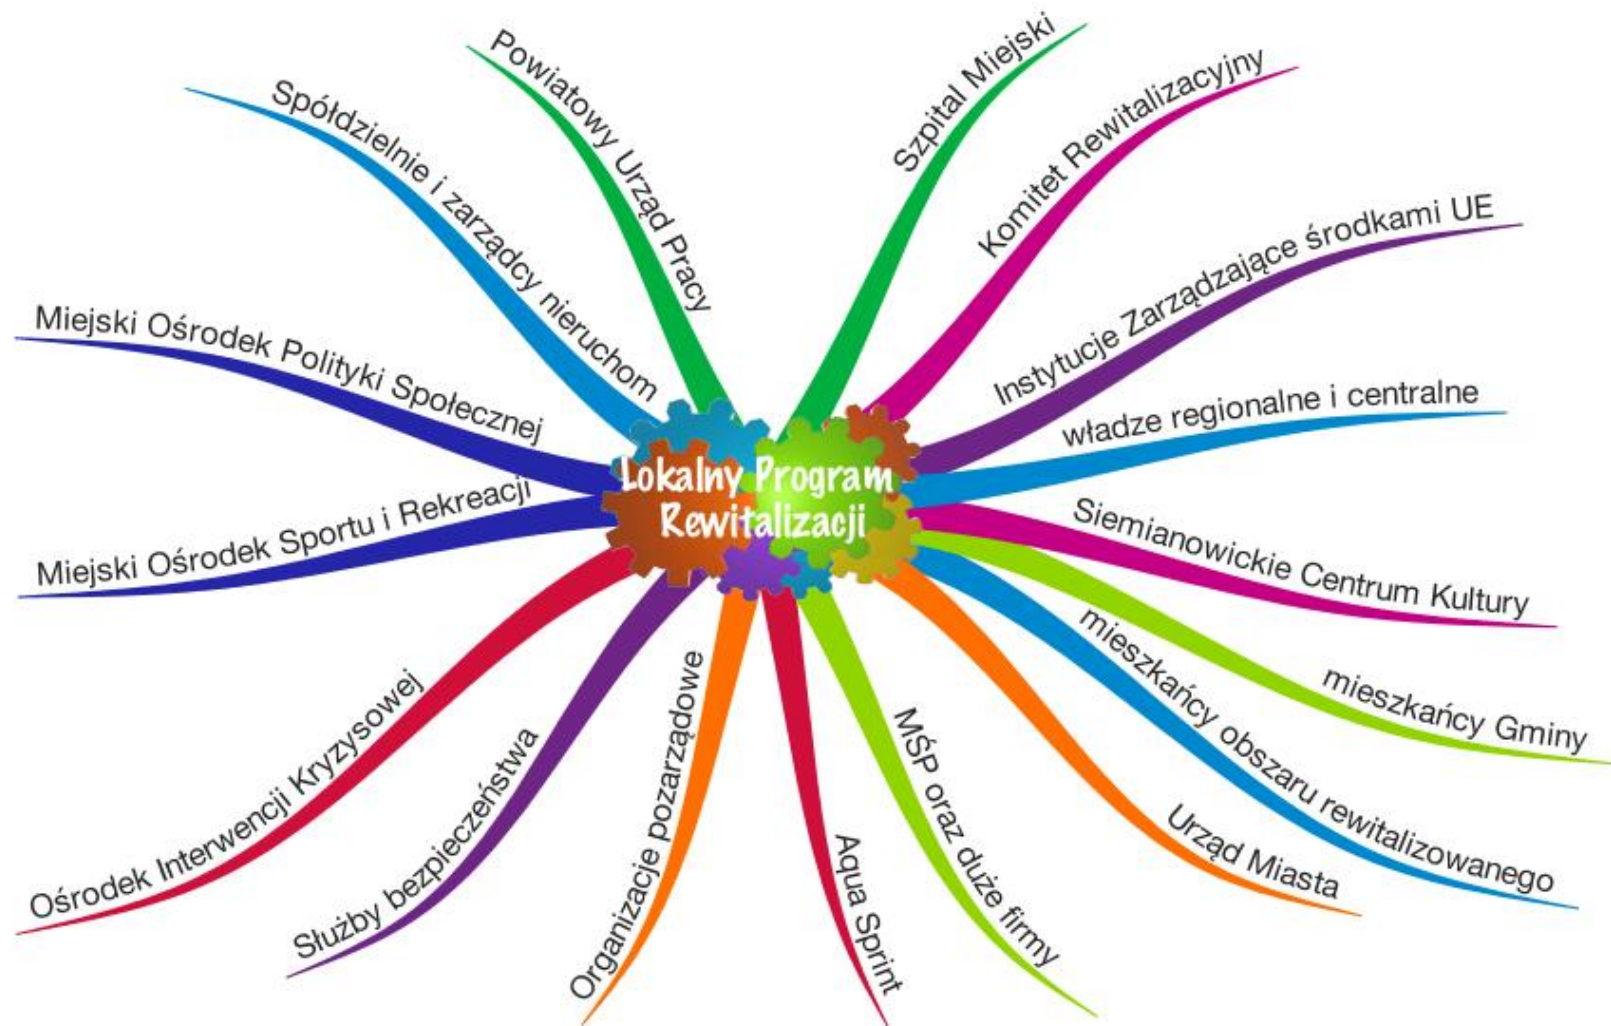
Lokalny Program Rewitalizacji

Powiatowy Urząd Pracy

Szpital Miejski

Spółdzielnie i zarządcy nieruchom

Komitet Rewitalizacyjny

Instytucje Zarządzające środkami UE

Miejski Ośrodek Polityki Społecznej

władze regionalne i centralne

Miejski Ośrodek Sportu i Rekreacji

Siemianowickie Centrum Kultury

mieszkańcy Gminy

mieszkańcy obszaru rewitalizowanego

Urząd Miasta

Ośrodek Interwencji Kryzysowej

Służby bezpieczeństwa

Organizacje pozarządowe

Aqua Sprint

MŚP oraz duże firmy